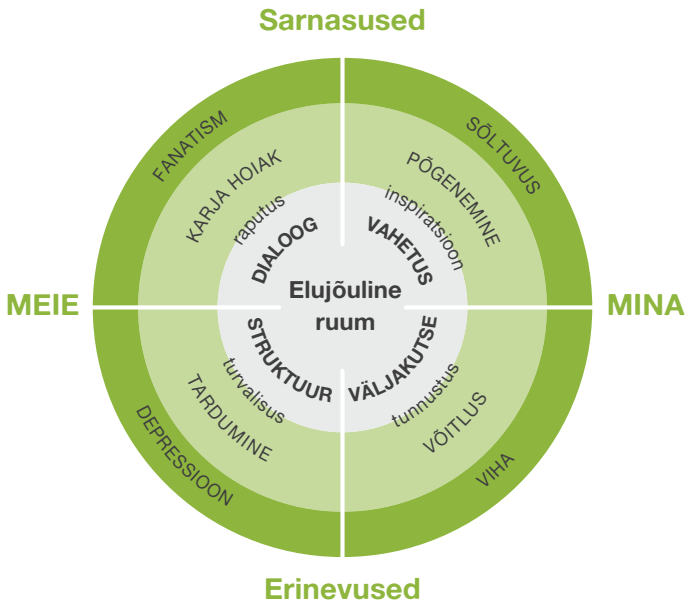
Sarnasused

MEIE

MINA

Erinevused

FANATISM
KARJA HOIAK
raputus
DIALOOG

SÕLTUVUS
PÕGENEMINE
inspiratsioon
VAHETUS

Elujõuline ruum

STRUKTUUR
turvalisus
TARDUMINE
DEPRESSIOON

VÄLJAKUTSE
tunnustus
VÕITLUS
VIHA